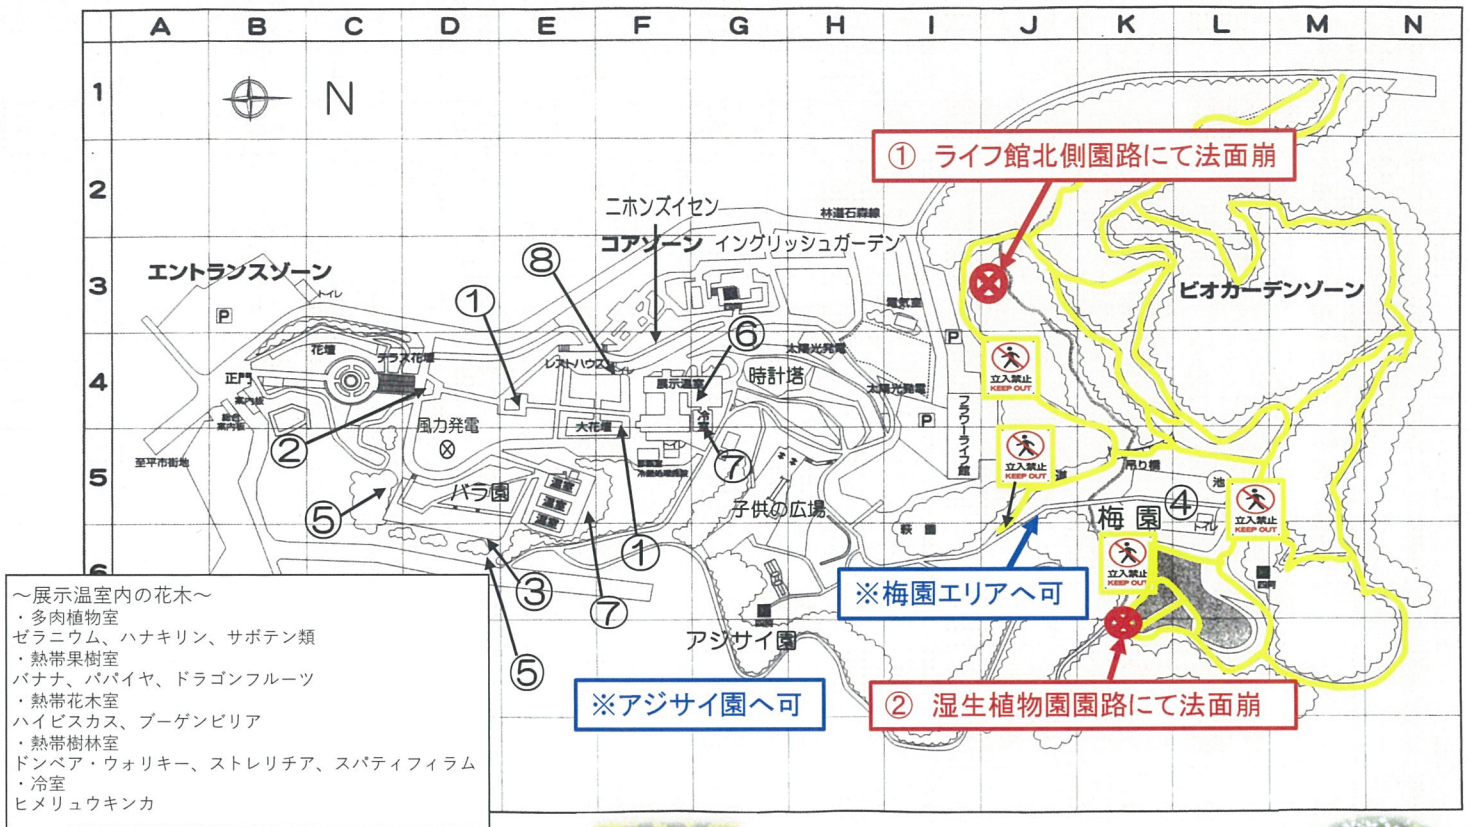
A B C D E F G H I J K L M N

1 2 3 4 5 6

N

① ライフ館北側園路にて法面崩

ニホンズイセン

林道石森線

コアゾーン イングリッシュガーデン

エントランスゾーン

トイレ

ビオガーデンゾーン

⑧

①

⑥

P

花壇

テラス花壇

レストハウス

太陽光発電

正門

案内板

展示温室

時計塔

太陽光発電

立入禁止 KEEP OUT

風力発電

フラワーライフ館

P

②

大花壇

冷室

⑦

立入禁止 KEEP OUT

至平市街地

⑤

バラ園

温室

温室

温室

吊り橋

池

子供の広場

④

立入禁止 KEEP OUT

梅園

トイレ

①

③

⑦

立入禁止 KEEP OUT

※梅園エリアへ可

~展示温室内の花木~
・多肉植物室
ゼラニウム、ハナキリン、サボテン類
・熱帯果樹室
バナナ、パパイヤ、ドラゴンフルーツ
・熱帯花木室
ハイビスカス、ブーゲンビリア
・熱帯樹林室
ドンベア・ウォリキー、ストレリチア、スパティフィラム
・冷室
ヒメリュウキンカ

アジサイ園

⑤

※アジサイ園へ可

② 湿生植物園園路にて法面崩